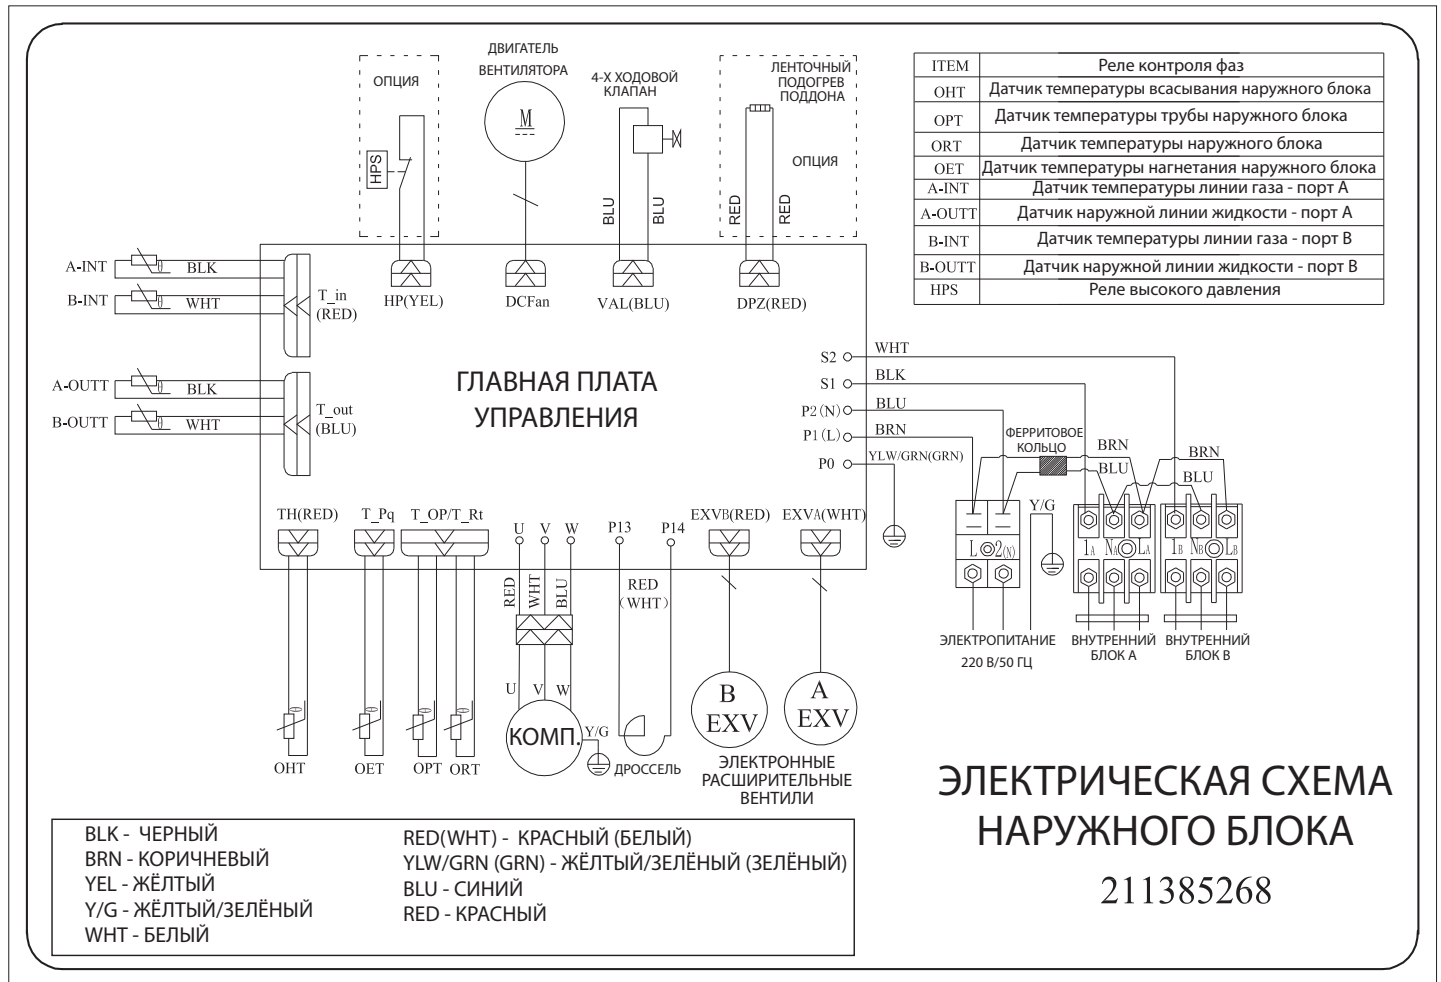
ОПЦИЯ

HPS

ДВИГАТЕЛЬ ВЕНТИЛЯТОРА

M

4-Х ХОДОВОЙ КЛАПАН

BLU BLU

ЛЕНТОЧНЫЙ ПОДОГРЕВ ПОДДОНА

ОПЦИЯ

RED RED

| ITEM | Реле контроля фаз |
|---|---|
| OHT | Датчик температуры всасывания наружного блока |
| OPT | Датчик температуры трубы наружного блока |
| ORT | Датчик температуры наружного блока |
| OET | Датчик температуры нагнетания наружного блока |
| A-INT | Датчик температуры линии газа - порт A |
| A-OUTT | Датчик наружной линии жидкости - порт A |
| B-INT | Датчик температуры линии газа - порт B |
| B-OUTT | Датчик наружной линии жидкости - порт B |
| HPS | Реле высокого давления |

A-INT BLK
B-INT WHT
T_in (RED)

HP(YEL) DCFan VAL(BLU) DPZ(RED)

A-OUTT BLK
B-OUTT WHT
T_out (BLU)

ГЛАВНАЯ ПЛАТА УПРАВЛЕНИЯ

S2 WHT
S1 BLK
P2(N) BLU
P1(L) BRN
P0 YLW/GRN(GRN)

ФЕРРИТОВОЕ КОЛЬЦО

BRN BLU BRN BLU

Y/G

L 2(N)

1A NA LA

1B NB LB

ЭЛЕКТРОПИТАНИЕ 220 В/50 ГЦ

ВНУТРЕННИЙ БЛОК A

ВНУТРЕННИЙ БЛОК B

TH(RED) T_Pq T_OP/T_Rt U V W P13 P14 EXVB(RED) EXVA(WHT)

RED WHT BLU

RED (WHT)

U V W

КОМП.

Y/G

ДРОССЕЛЬ

B EXV

A EXV

ЭЛЕКТРОННЫЕ РАСШИРИТЕЛЬНЫЕ ВЕНТИЛИ

OHT OET OPT ORT

ЭЛЕКТРИЧЕСКАЯ СХЕМА НАРУЖНОГО БЛОКА

211385268

BLK - ЧЕРНЫЙ
BRN - КОРИЧНЕВЫЙ
YEL - ЖЁЛТЫЙ
Y/G - ЖЁЛТЫЙ/ЗЕЛЁНЫЙ
WHT - БЕЛЫЙ

RED(WHT) - КРАСНЫЙ (БЕЛЫЙ)
YLW/GRN (GRN) - ЖЁЛТЫЙ/ЗЕЛЁНЫЙ (ЗЕЛЁНЫЙ)
BLU - СИНИЙ
RED - КРАСНЫЙ